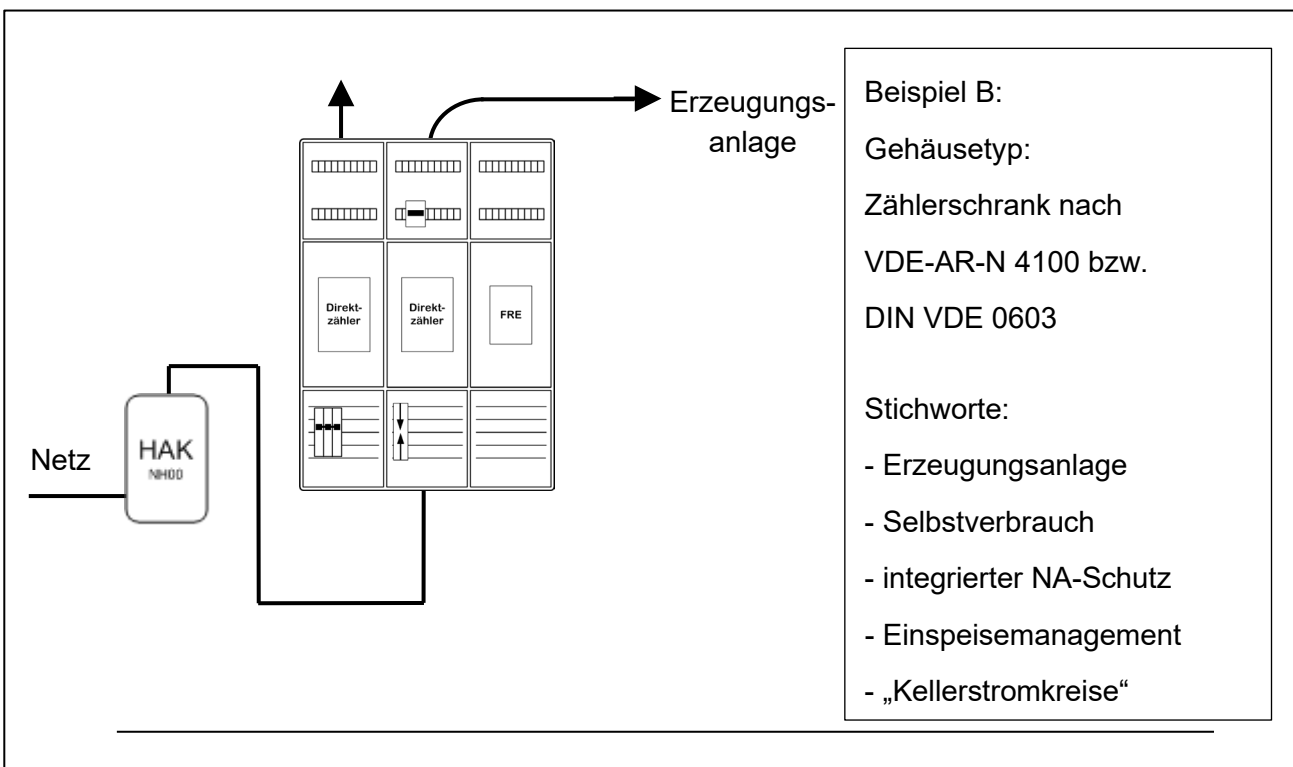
Erzeugungsanlage

Direktzähler

Direktzähler

FRE

Netz

HAK
NH00

Beispiel B:

Gehäusetyp:

Zählerschrank nach VDE-AR-N 4100 bzw. DIN VDE 0603

Stichworte:

- Erzeugungsanlage

- Selbstverbrauch

- integrierter NA-Schutz

- Einspeisemanagement

- „Kellerstromkreise“